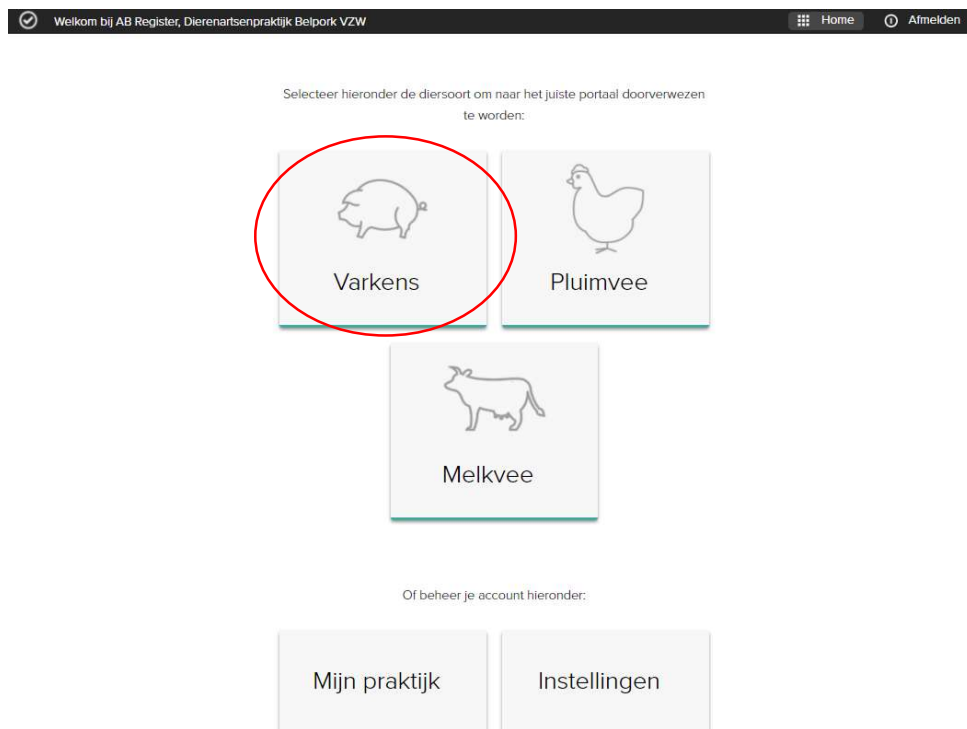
Welkom bij AB Register, Dierenartsenpraktijk Belpork VZW

Home

Afmelden

Selecteer hieronder de diersoort om naar het juiste portaal doorverwezen te worden:

Varkens

Pluimvee

Melkvee

Of beheer je account hieronder:

Mijn praktijk

Instellingen